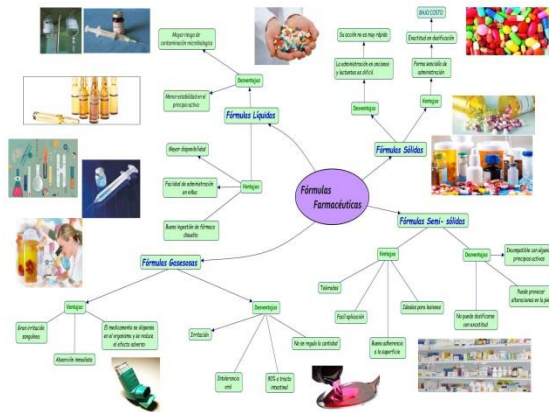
Fórmulas Farmacéuticas

Fórmulas Líquidas

Desventajas

Mayor riesgo de contaminación microbiológica

Menor estabilidad en el principio activo

Ventajas

Mayor disponibilidad

Facilidad de administración en niños

Buena ingestión de fármaco disuelto

Fórmulas Sólidas

Desventajas

Su acción no es muy rápida

La administración en ancianos y lactantes es difícil

Ventajas

BAJO COSTO

Exactitud en dosificación

Forma sencilla de administración

Fórmulas Semi- sólidas

Ventajas

Tolerados

Fácil aplicación

Buena adherencia a la superficie

Ideales para lesiones

Desventajas

Incompatible con algunos principios activos

Puede provocar alteraciones en la piel

No puede dosificarse con exactitud

Fórmulas Gaseosas

Ventajas

Gran irritación sanguínea

Absorción inmediata

El medicamento se dispersa en el organismo y se realiza el efecto adverso

Desventajas

Irritación

Intolerancia oral

90% a tracto intestinal

No se regula la cantidad